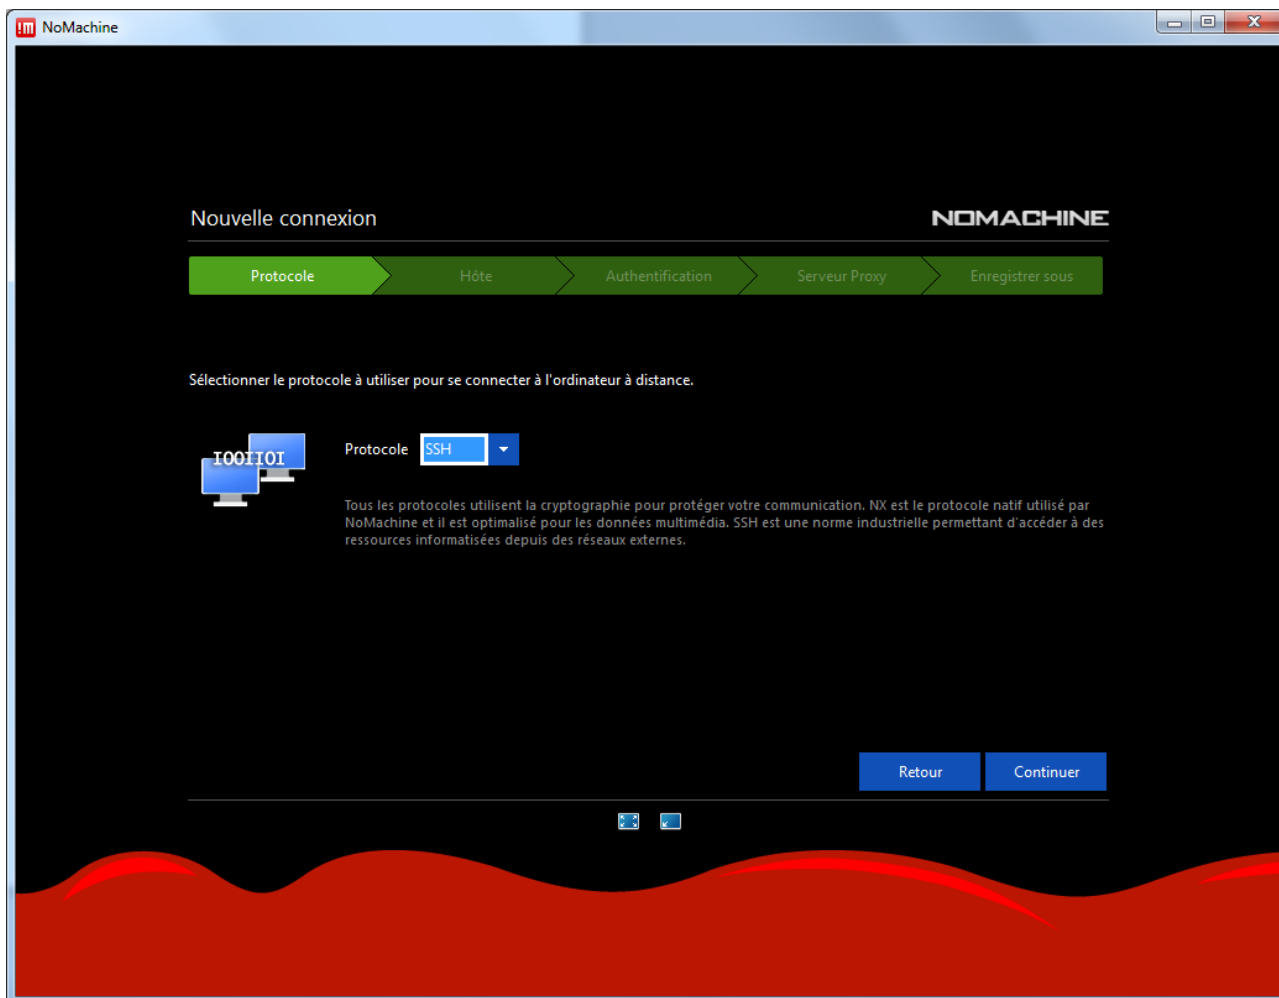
NoMachine

Nouvelle connexion

NOMACHINE

Protocole | Hôte | Authentification | Serveur Proxy | Enregistrer sous

Sélectionner le protocole à utiliser pour se connecter à l'ordinateur à distance.

IOOIIOI

Protocole SSH

Tous les protocoles utilisent la cryptographie pour protéger votre communication. NX est le protocole natif utilisé par NoMachine et il est optimalisé pour les données multimédia. SSH est une norme industrielle permettant d'accéder à des ressources informatisées depuis des réseaux externes.

Retour

Continuer